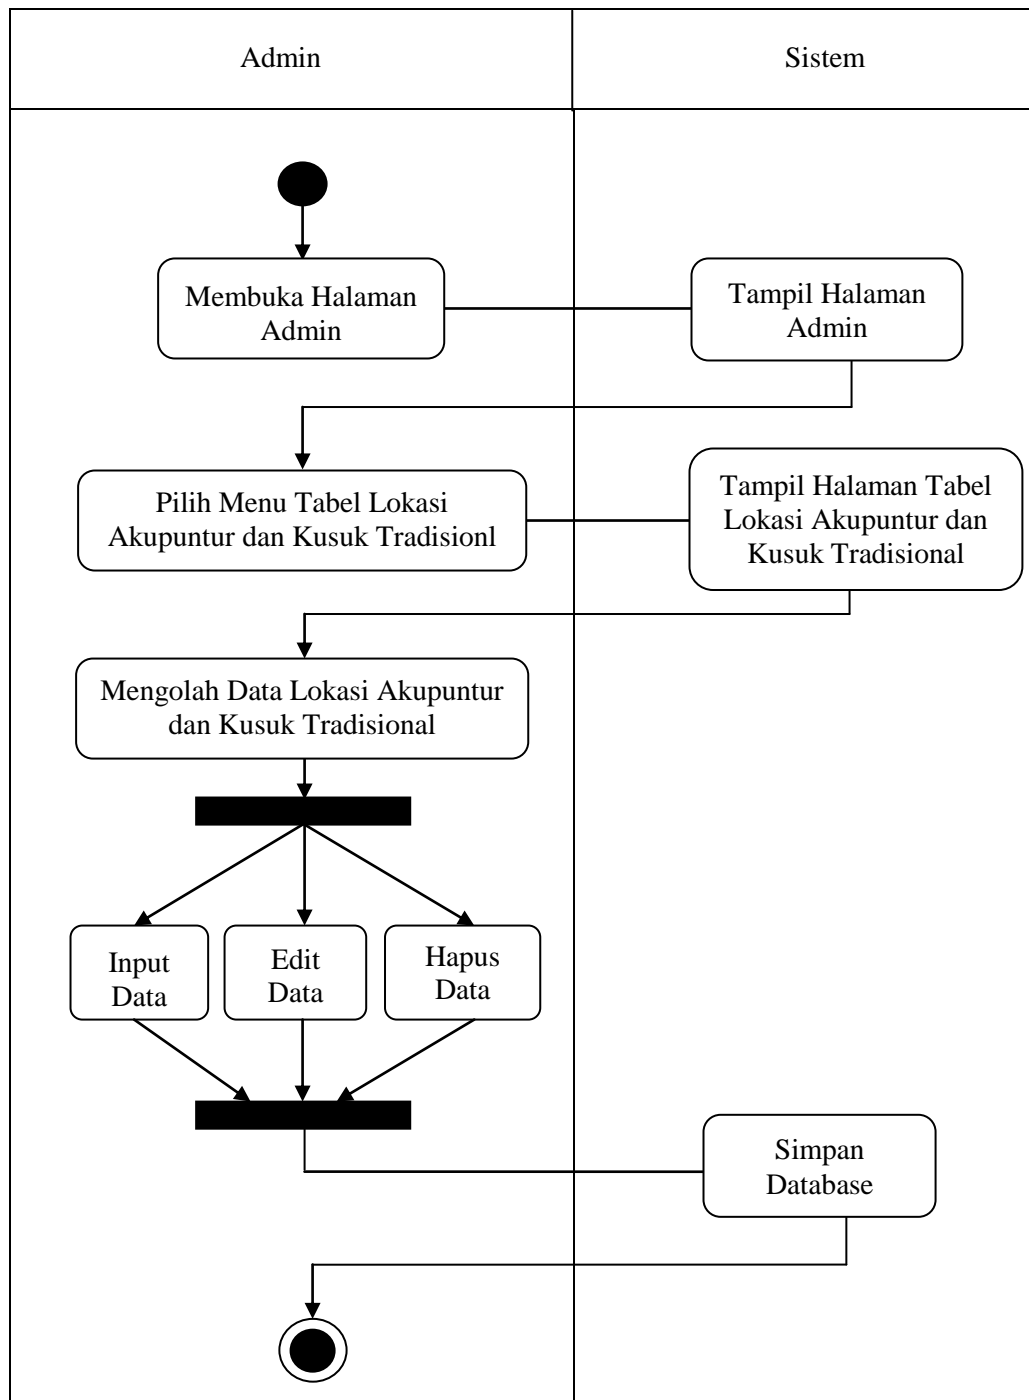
Admin

Sistem

Membuka Halaman Admin

Tampil Halaman Admin

Pilih Menu Tabel Lokasi Akupuntur dan Kusuk Tradisionl

Tampil Halaman Tabel Lokasi Akupuntur dan Kusuk Tradisional

Mengolah Data Lokasi Akupuntur dan Kusuk Tradisional

Input Data

Edit Data

Hapus Data

Simpan Database